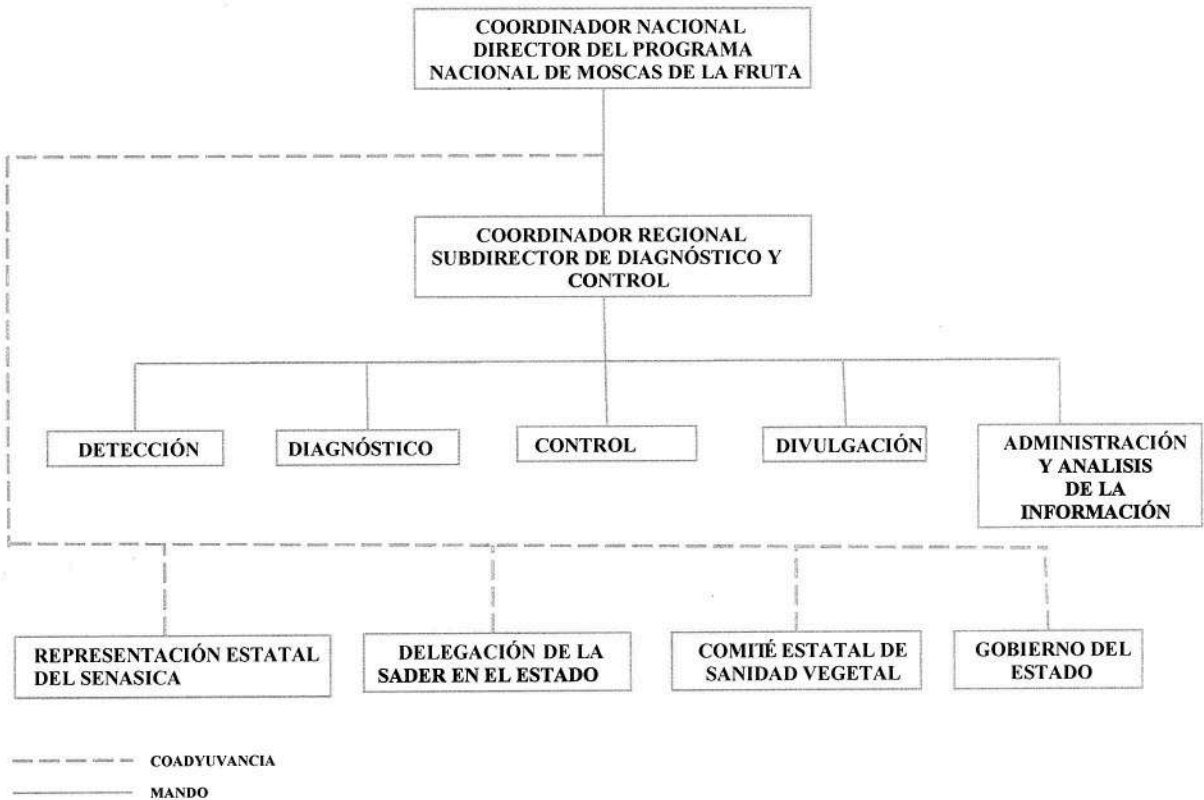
COORDINADOR NACIONAL
DIRECTOR DEL PROGRAMA
NACIONAL DE MOSCAS DE LA FRUTA

COORDINADOR REGIONAL
SUBDIRECTOR DE DIAGNÓSTICO Y
CONTROL

DETECCIÓN

DIAGNÓSTICO

CONTROL

DIVULGACIÓN

ADMINISTRACIÓN
Y ANALISIS
DE LA
INFORMACIÓN

REPRESENTACIÓN ESTATAL
DEL SENASICA

DELEGACIÓN DE LA
SADER EN EL ESTADO

COMITÉ ESTATAL DE
SANIDAD VEGETAL

GOBIERNO DEL
ESTADO

COADYUVANCIA

MANDO